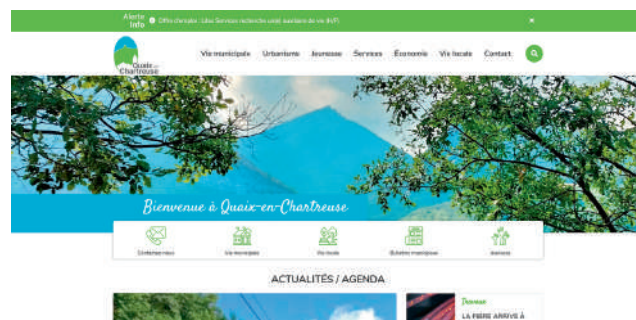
Alerte Info

Offre d'emploi : Lilas Services recherche un(e) auxiliaire de vie (H/F)

×

Quaix en Chartreuse

Vie municipale Urbanisme Jeunesse Services Économie Vie locale Contact

Bienvenue à Quaix-en-Chartreuse

Contactez-nous

Vie municipale

Vie locale

Bulletin municipal

Jeunesse

ACTUALITÉS / AGENDA

Jeunesse

LA PIERRE ARRIVE À